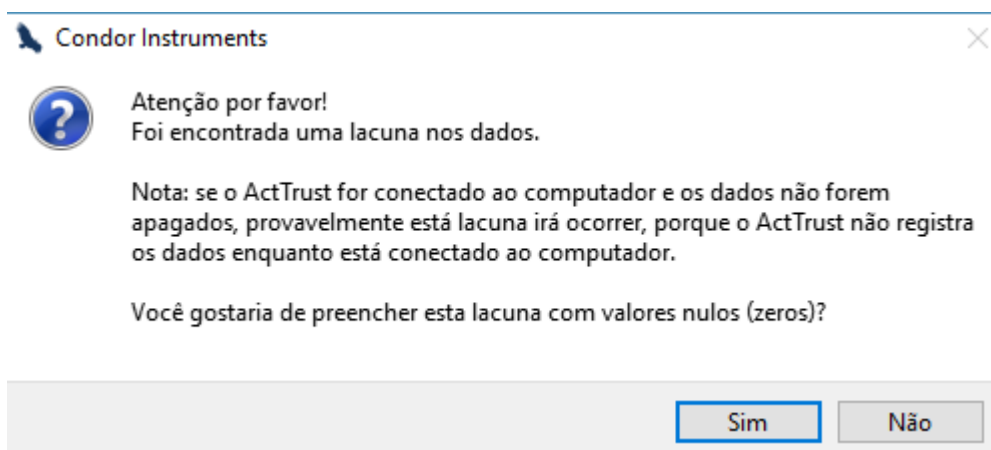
Condor Instruments

Atenção por favor!
Foi encontrada uma lacuna nos dados.

Nota: se o ActTrust for conectado ao computador e os dados não forem apagados, provavelmente está lacuna irá ocorrer, porque o ActTrust não registra os dados enquanto está conectado ao computador.

Você gostaria de preencher esta lacuna com valores nulos (zeros)?

Sim
Não